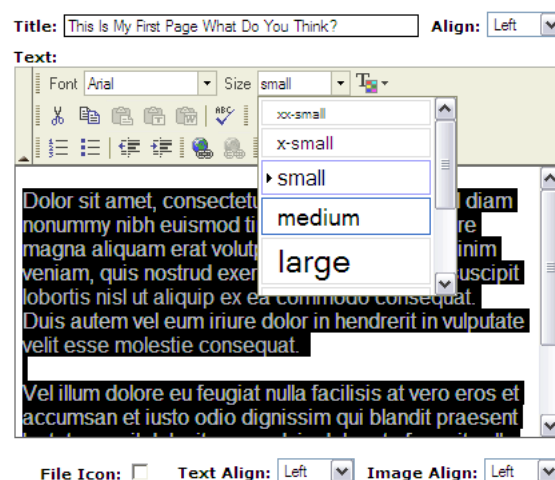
Title: This Is My First Page What Do You Think?

Align: Left

Text:

Font Arial

Size small

xx-small

x-small

small

medium

large

Dolor sit amet, consectetu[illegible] diam nonummy nibh euismod ti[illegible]re magna aliquam erat volutp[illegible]inim veniam, quis nostrud exer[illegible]uscipit lobortis nisl ut aliquip ex ea commodo consequat. Duis autem vel eum iriure dolor in hendrerit in vulputate velit esse molestie consequat.

Vel illum dolore eu feugiat nulla facilisis at vero eros et accumsan et iusto odio dignissim qui blandit praesent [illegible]

File Icon:

Text Align: Left

Image Align: Left